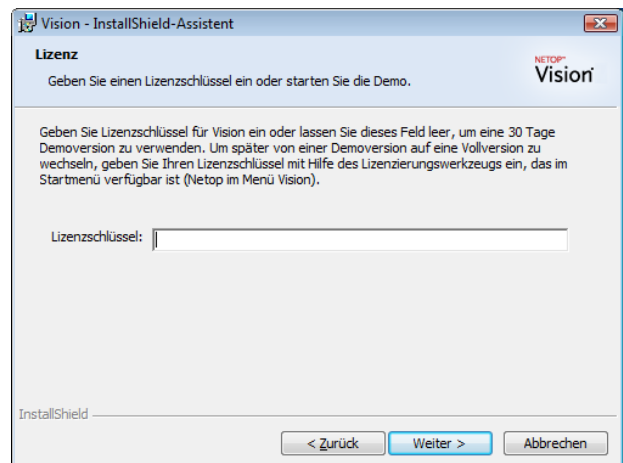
Vision - InstallShield-Assistent

Lizenz

Geben Sie einen Lizenzschlüssel ein oder starten Sie die Demo.

NETOP Vision

Geben Sie Lizenzschlüssel für Vision ein oder lassen Sie dieses Feld leer, um eine 30 Tage Demoversion zu verwenden. Um später von einer Demoversion auf eine Vollversion zu wechseln, geben Sie Ihren Lizenzschlüssel mit Hilfe des Lizenzierungswerkzeugs ein, das im Startmenü verfügbar ist (Netop im Menü Vision).

Lizenzschlüssel:

InstallShield

< Zurück | Weiter > | Abbrechen